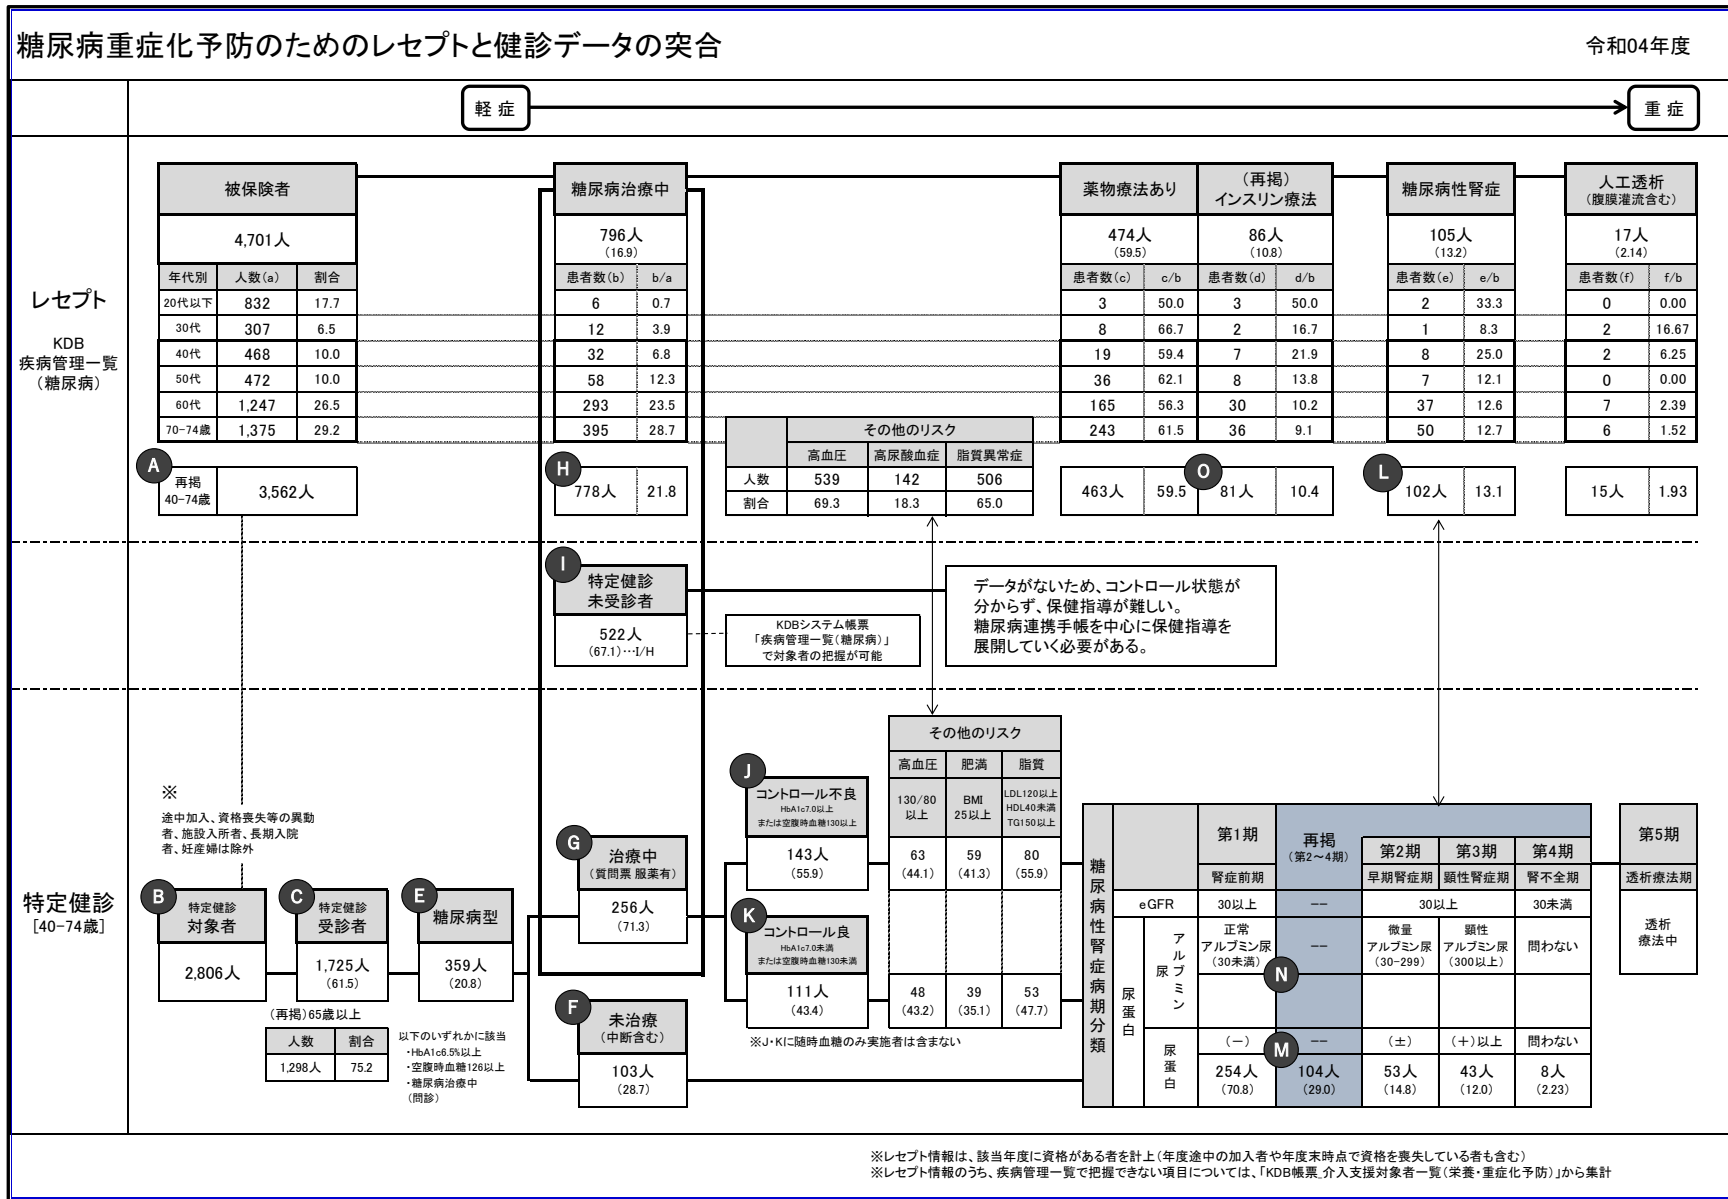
糖尿病重症化予防のためのレセプトと健診データの突合

令和04年度

軽症　重症

レセプト

KDB
疾病管理一覧
（糖尿病）

被保険者

4,701人

| 年代別 | 人数(a) | 割合 |
|---|---|---|
| 20代以下 | 832 | 17.7 |
| 30代 | 307 | 6.5 |
| 40代 | 468 | 10.0 |
| 50代 | 472 | 10.0 |
| 60代 | 1,247 | 26.5 |
| 70-74歳 | 1,375 | 29.2 |

A
再掲 40-74歳　3,562人

糖尿病治療中

796人
(16.9)

| 患者数(b) | b/a |
|---|---|
| 6 | 0.7 |
| 12 | 3.9 |
| 32 | 6.8 |
| 58 | 12.3 |
| 293 | 23.5 |
| 395 | 28.7 |

H
778人　21.8

その他のリスク

| | 高血圧 | 高尿酸血症 | 脂質異常症 |
|---|---|---|---|
| 人数 | 539 | 142 | 506 |
| 割合 | 69.3 | 18.3 | 65.0 |

薬物療法あり

474人
(59.5)

(再掲)
インスリン療法

86人
(10.8)

| 患者数(c) | c/b | 患者数(d) | d/b |
|---|---|---|---|
| 3 | 50.0 | 3 | 50.0 |
| 8 | 66.7 | 2 | 16.7 |
| 19 | 59.4 | 7 | 21.9 |
| 36 | 62.1 | 8 | 13.8 |
| 165 | 56.3 | 30 | 10.2 |
| 243 | 61.5 | 36 | 9.1 |

463人　59.5　O　81人　10.4

糖尿病性腎症

105人
(13.2)

| 患者数(e) | e/b |
|---|---|
| 2 | 33.3 |
| 1 | 8.3 |
| 8 | 25.0 |
| 7 | 12.1 |
| 37 | 12.6 |
| 50 | 12.7 |

L
102人　13.1

人工透析
(腹膜灌流含む)

17人
(2.14)

| 患者数(f) | f/b |
|---|---|
| 0 | 0.00 |
| 2 | 16.67 |
| 2 | 6.25 |
| 0 | 0.00 |
| 7 | 2.39 |
| 6 | 1.52 |

15人　1.93

I
特定健診
未受診者

522人
(67.1)…I/H

KDBシステム帳票
「疾病管理一覧(糖尿病)」
で対象者の把握が可能

データがないため、コントロール状態が分からず、保健指導が難しい。
糖尿病連携手帳を中心に保健指導を展開していく必要がある。

特定健診
[40-74歳]

※
途中加入、資格喪失等の異動者、施設入所者、長期入院者、妊産婦は除外

B
特定健診
対象者

2,806人

C
特定健診
受診者

1,725人
(61.5)

(再掲)65歳以上

| 人数 | 割合 |
|---|---|
| 1,298人 | 75.2 |

E
糖尿病型

359人
(20.8)

以下のいずれかに該当
・HbA1c6.5%以上
・空腹時血糖126以上
・糖尿病治療中
(問診)

G
治療中
(質問票 服薬有)

256人
(71.3)

F
未治療
(中断含む)

103人
(28.7)

J
コントロール不良
HbA1c7.0以上
または空腹時血糖130以上

143人
(55.9)

K
コントロール良
HbA1c7.0未満
または空腹時血糖130未満

111人
(43.4)

※J・Kに随時血糖のみ実施者は含まない

その他のリスク

| 高血圧 | 肥満 | 脂質 |
|---|---|---|
| 130/80以上 | BMI 25以上 | LDL120以上 HDL40未満 TG150以上 |
| 63 (44.1) | 59 (41.3) | 80 (55.9) |
| 48 (43.2) | 39 (35.1) | 53 (47.7) |

糖尿病性腎症病期分類

| | | 第1期 | 再掲(第2~4期) | 第2期 | 第3期 | 第4期 | 第5期 |
|---|---|---|---|---|---|---|---|
| | | 腎症前期 | | 早期腎症期 | 顕性腎症期 | 腎不全期 | 透析療法期 |
| eGFR | | 30以上 | -- | 30以上 | | 30未満 | 透析療法中 |
| 尿蛋白 | アルブミン尿 | 正常アルブミン尿(30未満) | N -- | 微量アルブミン尿(30-299) | 顕性アルブミン尿(300以上) | 問わない | |
| | 尿蛋白 | (－) | M -- | (±) | (＋)以上 | 問わない | |
| | | 254人 (70.8) | 104人 (29.0) | 53人 (14.8) | 43人 (12.0) | 8人 (2.23) | |

※レセプト情報は、該当年度に資格がある者を計上(年度途中の加入者や年度末時点で資格を喪失している者も含む)
※レセプト情報のうち、疾病管理一覧で把握できない項目については、「KDB帳票_介入支援対象者一覧(栄養・重症化予防)」から集計